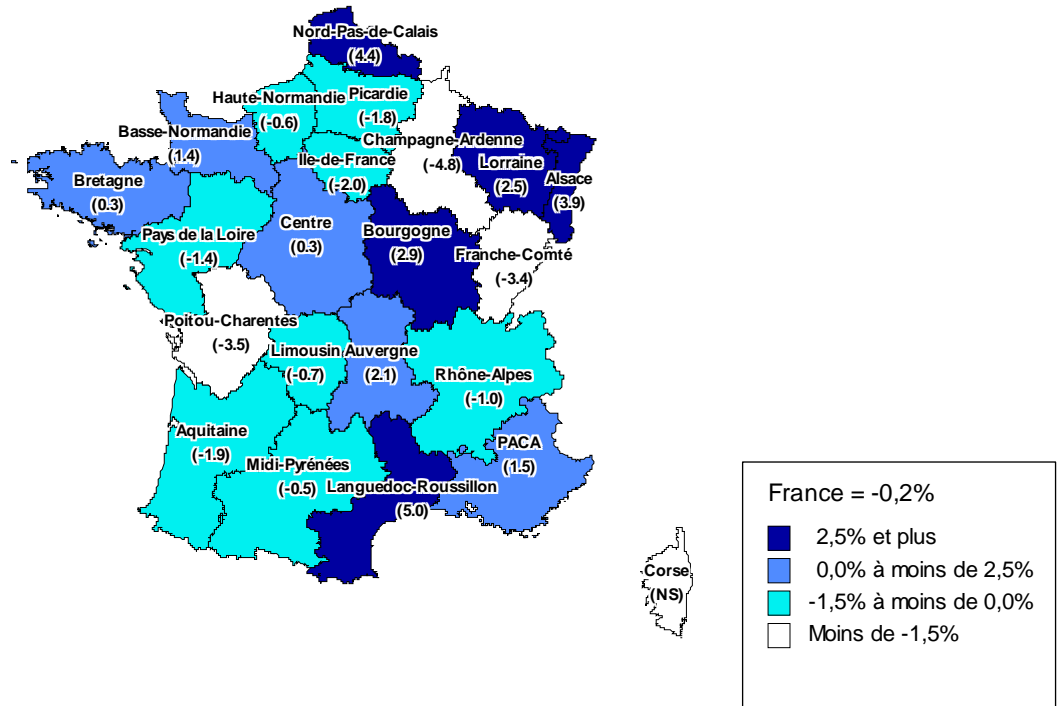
Nord-Pas-de-Calais
(4.4)
Haute-Normandie
(-0.6)
Picardie
(-1.8)
Basse-Normandie
(1.4)
Champagne-Ardenne
(-4.8)
Ile-de-France
(-2.0)
Lorraine
(2.5)
Alsace
(3.9)
Bretagne
(0.3)
Centre
(0.3)
Bourgogne
(2.9)
Pays de la Loire
(-1.4)
Franche-Comté
(-3.4)
Poitou-Charentes
(-3.5)
Limousin
(-0.7)
Auvergne
(2.1)
Rhône-Alpes
(-1.0)
Aquitaine
(-1.9)
PACA
(1.5)
Midi-Pyrénées
(-0.5)
Languedoc-Roussillon
(5.0)
Corse
(NS)

France = -0,2%
2,5% et plus
0,0% à moins de 2,5%
-1,5% à moins de 0,0%
Moins de -1,5%